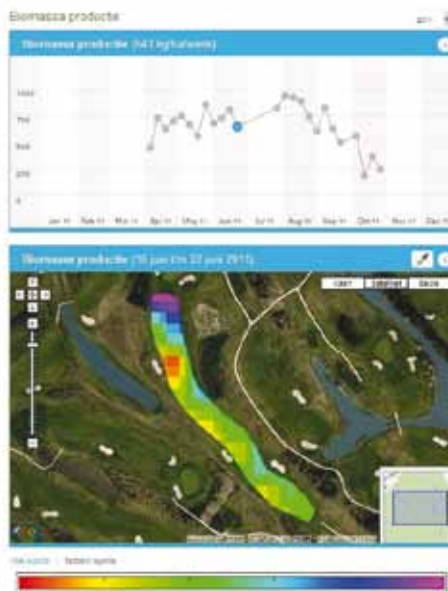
Biomassa productie

Biomassa productie (kg/ha/week)

1000
750
500
250
0

Jan 14 Feb 14 Mar 14 Apr 14 May 14 Jun 14 Jul 14 Aug 14 Sep 14 Oct 14 Nov 14 Dec 14

Biomassa productie (16 jun t/m 22 jun 2015)

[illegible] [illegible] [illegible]

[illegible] | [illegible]